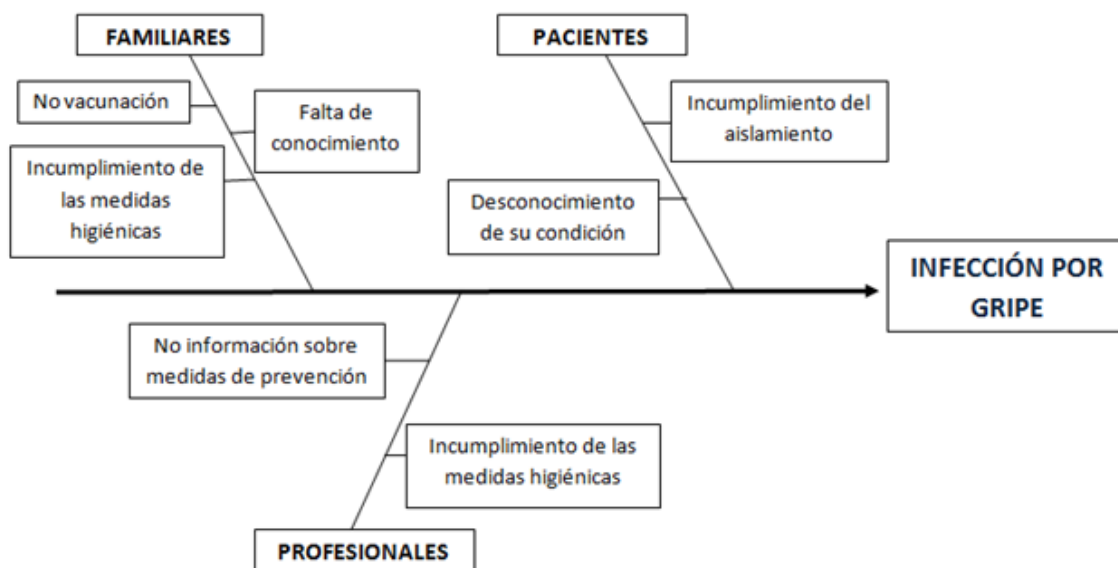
FAMILIARES

No vacunación

Falta de conocimiento

Incumplimiento de las medidas higiénicas

PACIENTES

Incumplimiento del aislamiento

Desconocimiento de su condición

INFECCIÓN POR GRIPE

No información sobre medidas de prevención

Incumplimiento de las medidas higiénicas

PROFESIONALES